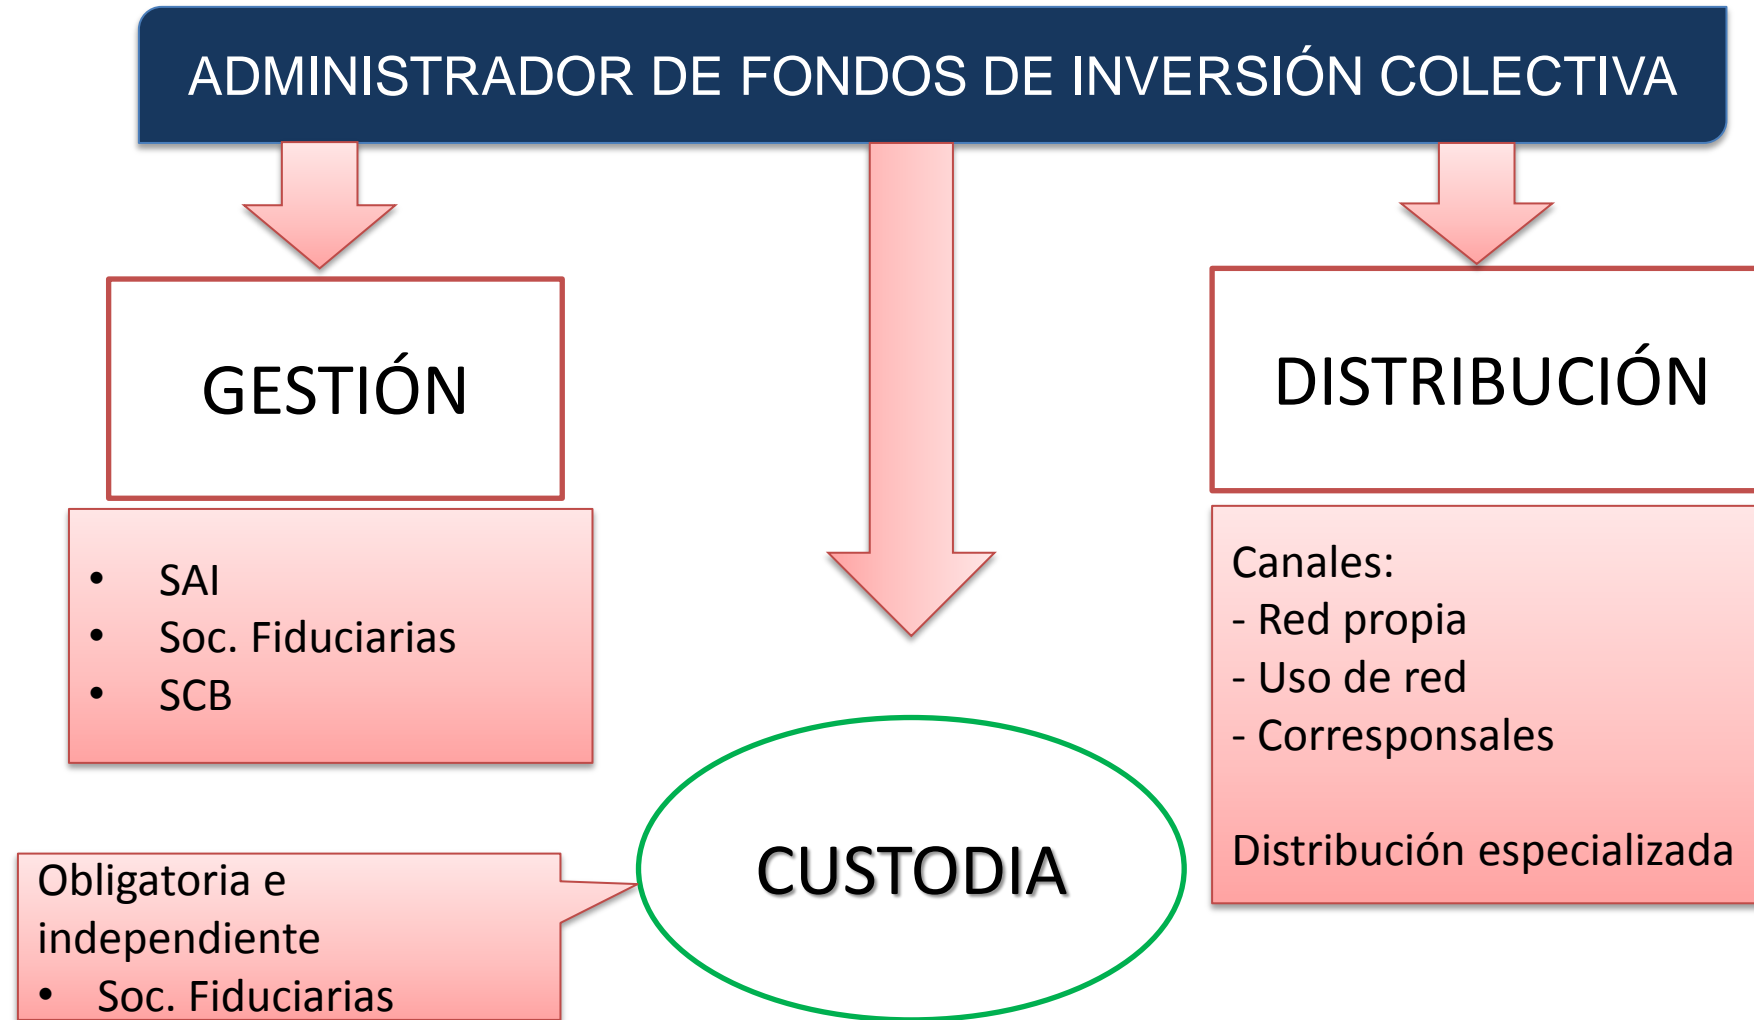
ADMINISTRADOR DE FONDOS DE INVERSIÓN COLECTIVA

GESTIÓN

- SAI
- Soc. Fiduciarias
- SCB

DISTRIBUCIÓN

Canales:
- Red propia
- Uso de red
- Corresponsales

Distribución especializada

CUSTODIA

Obligatoria e independiente
- Soc. Fiduciarias